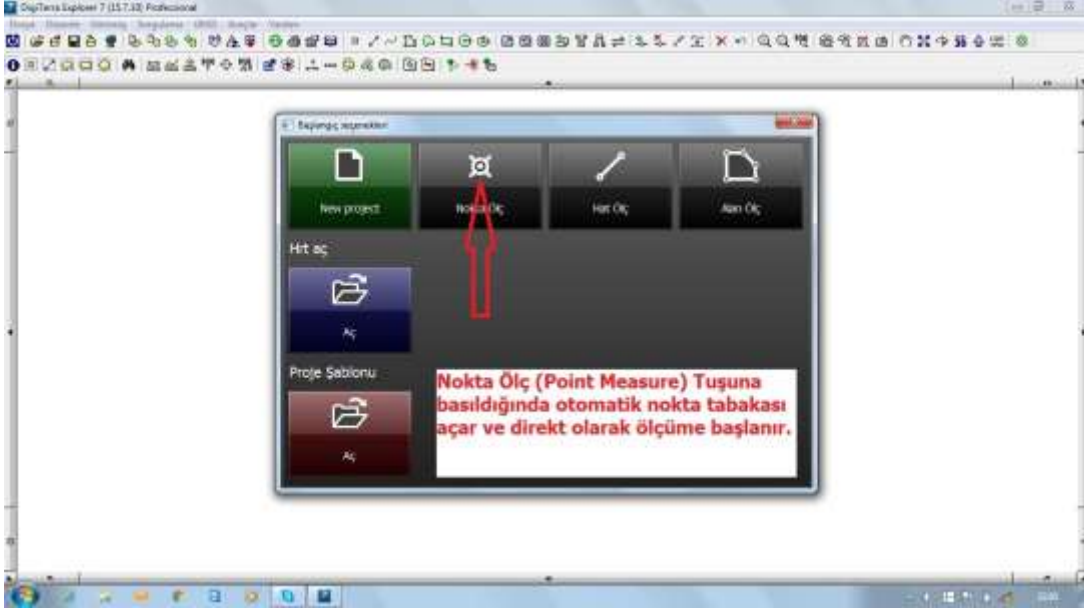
DigiTerra Explorer 7 (15.7.10) Professional

Başlangıç seçenekleri

New project

Nokta Ölç

Hat Ölç

Alan Ölç

Hrt aç

Aç

Proje Şablonu

Aç

Nokta Ölç (Point Measure) Tuşuna basıldığında otomatik nokta tabakası açar ve direkt olarak ölçüme başlanır.